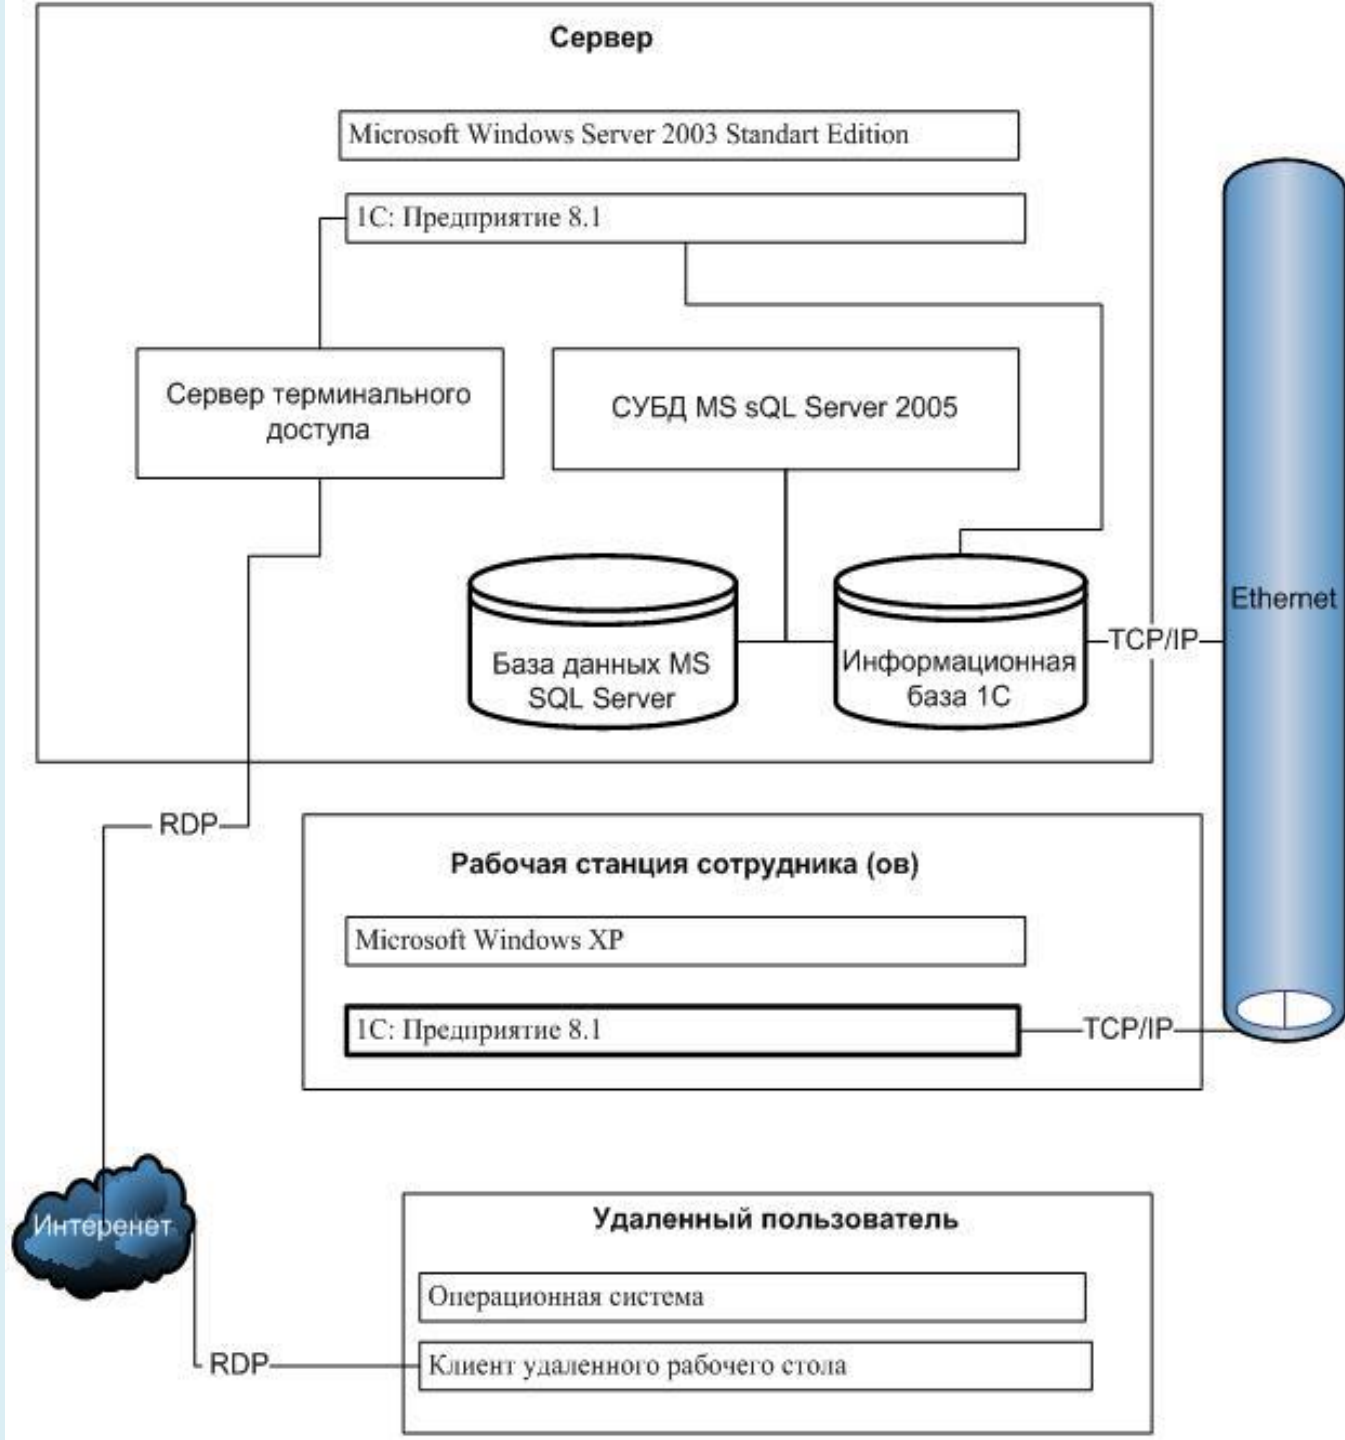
Сервер

Microsoft Windows Server 2003 Standart Edition

1С: Предприятие 8.1

Сервер терминального доступа

СУБД MS sQL Server 2005

База данных MS SQL Server

Информационная база 1С

TCP/IP

Ethernet

RDP

Рабочая станция сотрудника (ов)

Microsoft Windows XP

1С: Предприятие 8.1

TCP/IP

Интеренет

Удаленный пользователь

Операционная система

RDP

Клиент удаленного рабочего стола